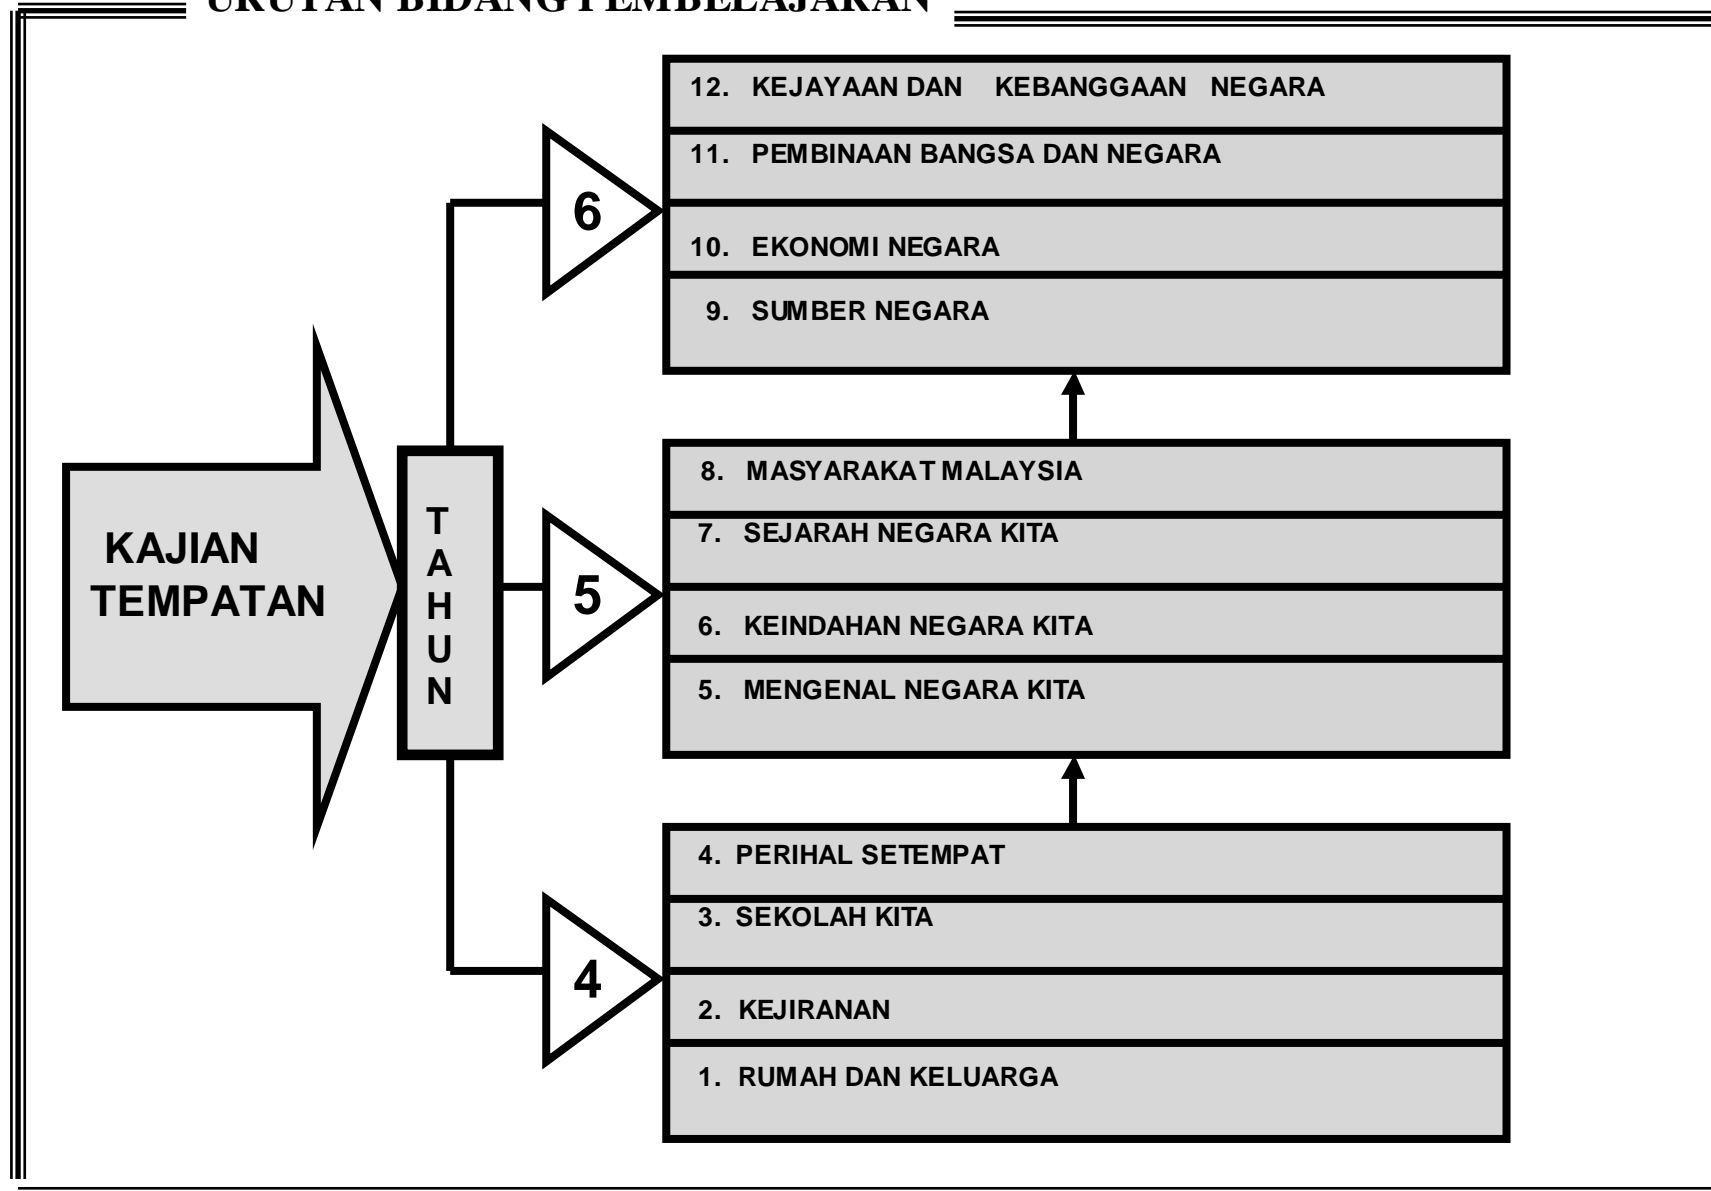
URUTAN BIDANG PEMBELAJARAN

KAJIAN TEMPATAN

T
A
H
U
N

6

12. KEJAYAAN DAN KEBANGGAAN NEGARA

11. PEMBINAAN BANGSA DAN NEGARA

10. EKONOMI NEGARA

9. SUMBER NEGARA

5

8. MASYARAKAT MALAYSIA

7. SEJARAH NEGARA KITA

6. KEINDAHAN NEGARA KITA

5. MENGENAL NEGARA KITA

4

4. PERIHAL SETEMPAT

3. SEKOLAH KITA

2. KEJIRANAN

1. RUMAH DAN KELUARGA